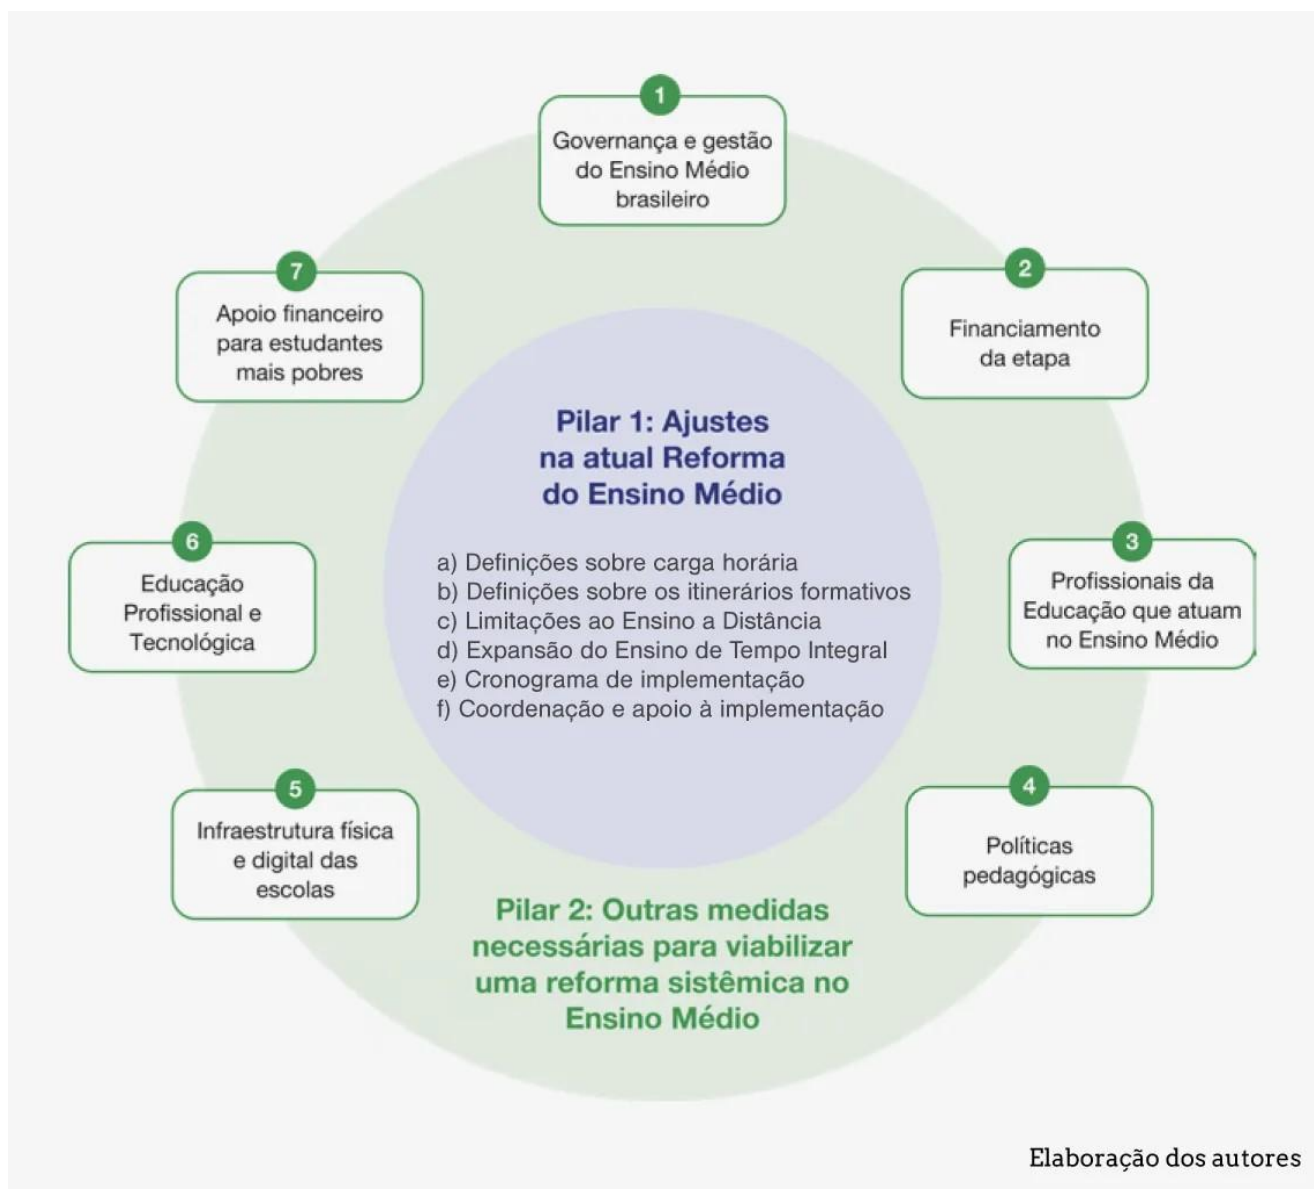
1
Governança e gestão do Ensino Médio brasileiro

2
Financiamento da etapa

3
Profissionais da Educação que atuam no Ensino Médio

4
Políticas pedagógicas

5
Infraestrutura física e digital das escolas

6
Educação Profissional e Tecnológica

7
Apoio financeiro para estudantes mais pobres

Pilar 1: Ajustes na atual Reforma do Ensino Médio

a) Definições sobre carga horária
b) Definições sobre os itinerários formativos
c) Limitações ao Ensino a Distância
d) Expansão do Ensino de Tempo Integral
e) Cronograma de implementação
f) Coordenação e apoio à implementação

Pilar 2: Outras medidas necessárias para viabilizar uma reforma sistêmica no Ensino Médio

Elaboração dos autores